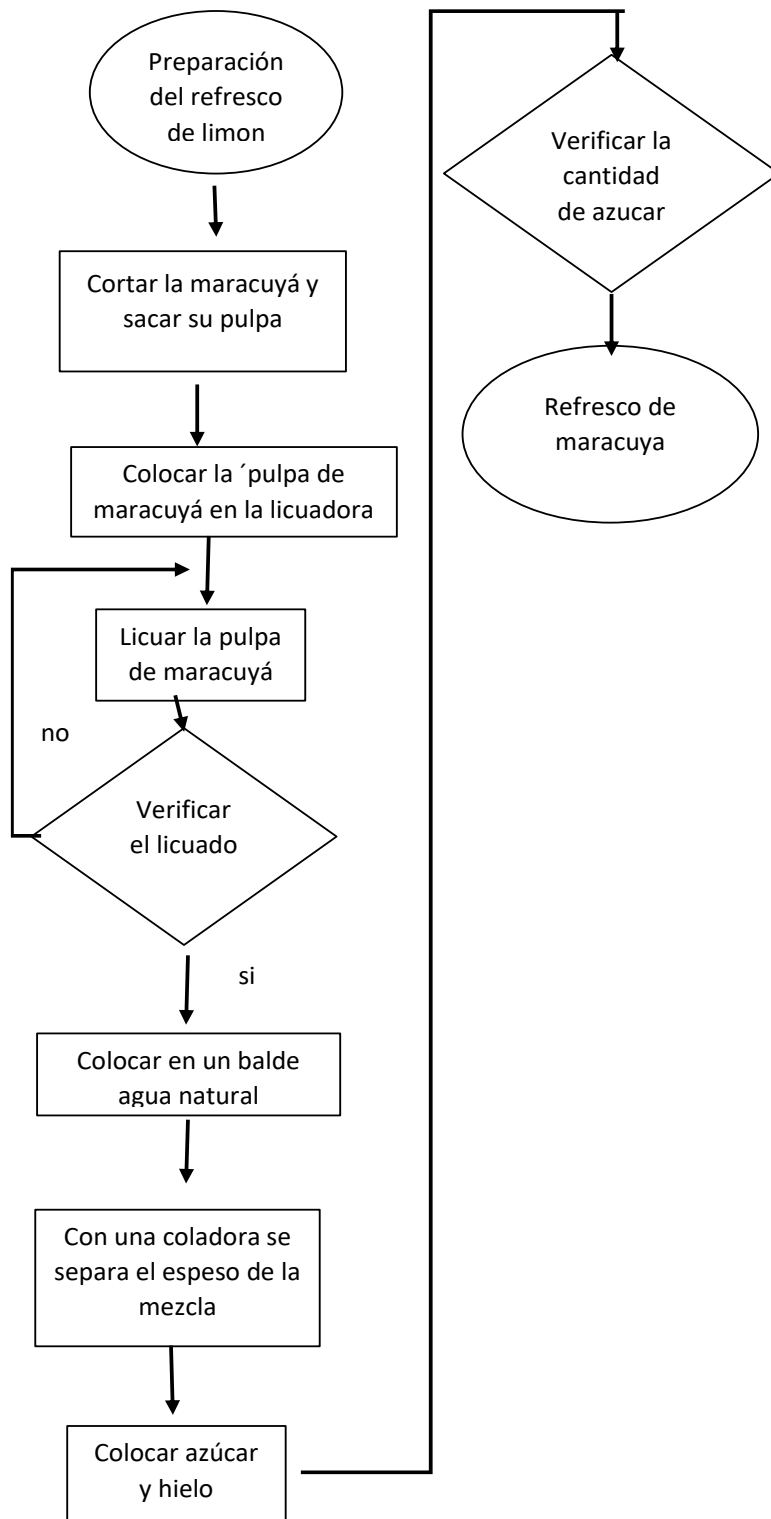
Preparación del refresco de limon

Cortar la maracuyá y sacar su pulpa

Colocar la ´pulpa de maracuyá en la licuadora

Licuar la pulpa de maracuyá

no

Verificar el licuado

si

Colocar en un balde agua natural

Con una coladora se separa el espeso de la mezcla

Colocar azúcar y hielo

Verificar la cantidad de azucar

Refresco de maracuya